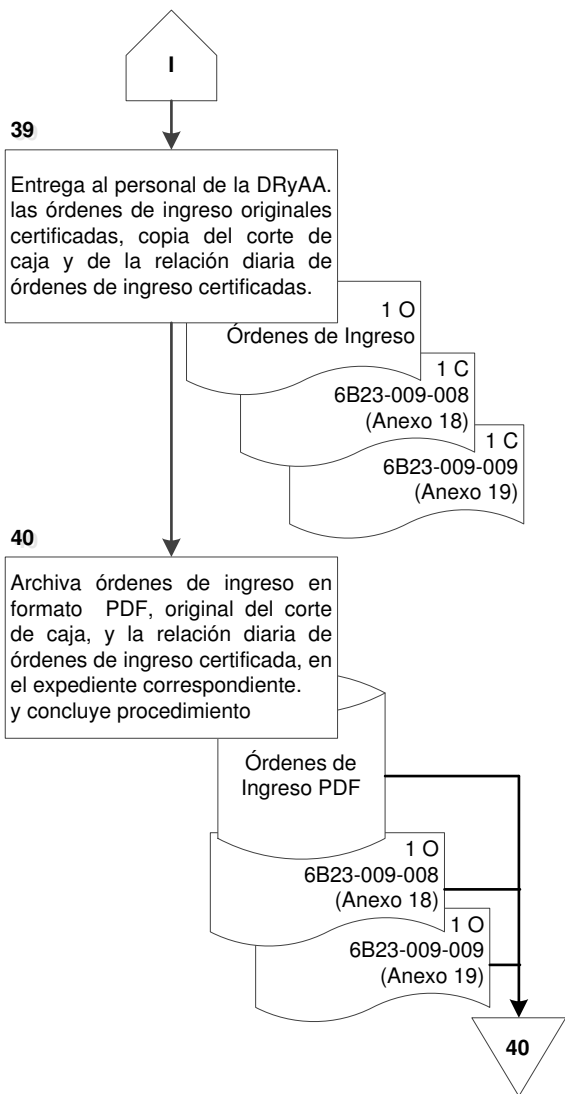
I

39

Entrega al personal de la DRyAA. las órdenes de ingreso originales certificadas, copia del corte de caja y de la relación diaria de órdenes de ingreso certificadas.

1 O
Órdenes de Ingreso

1 C
6B23-009-008
(Anexo 18)

1 C
6B23-009-009
(Anexo 19)

40

Archiva órdenes de ingreso en formato PDF, original del corte de caja, y la relación diaria de órdenes de ingreso certificada, en el expediente correspondiente.
y concluye procedimiento

Órdenes de Ingreso PDF

1 O
6B23-009-008
(Anexo 18)

1 O
6B23-009-009
(Anexo 19)

40